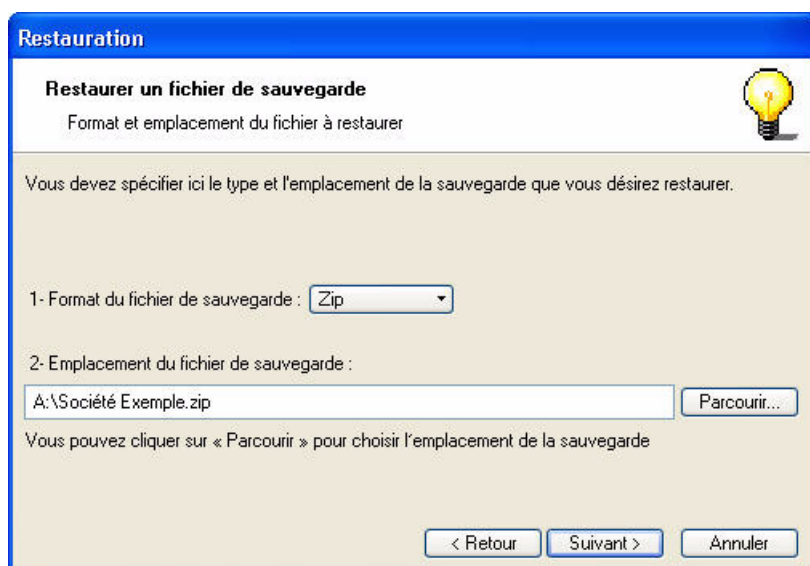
Restauration

Restaurer un fichier de sauvegarde

Format et emplacement du fichier à restaurer

Vous devez spécifier ici le type et l'emplacement de la sauvegarde que vous désirez restaurer.

1- Format du fichier de sauvegarde : Zip

2- Emplacement du fichier de sauvegarde :

A:\Société Exemple.zip

Parcourir...

Vous pouvez cliquer sur « Parcourir » pour choisir l'emplacement de la sauvegarde

< Retour

Suivant >

Annuler